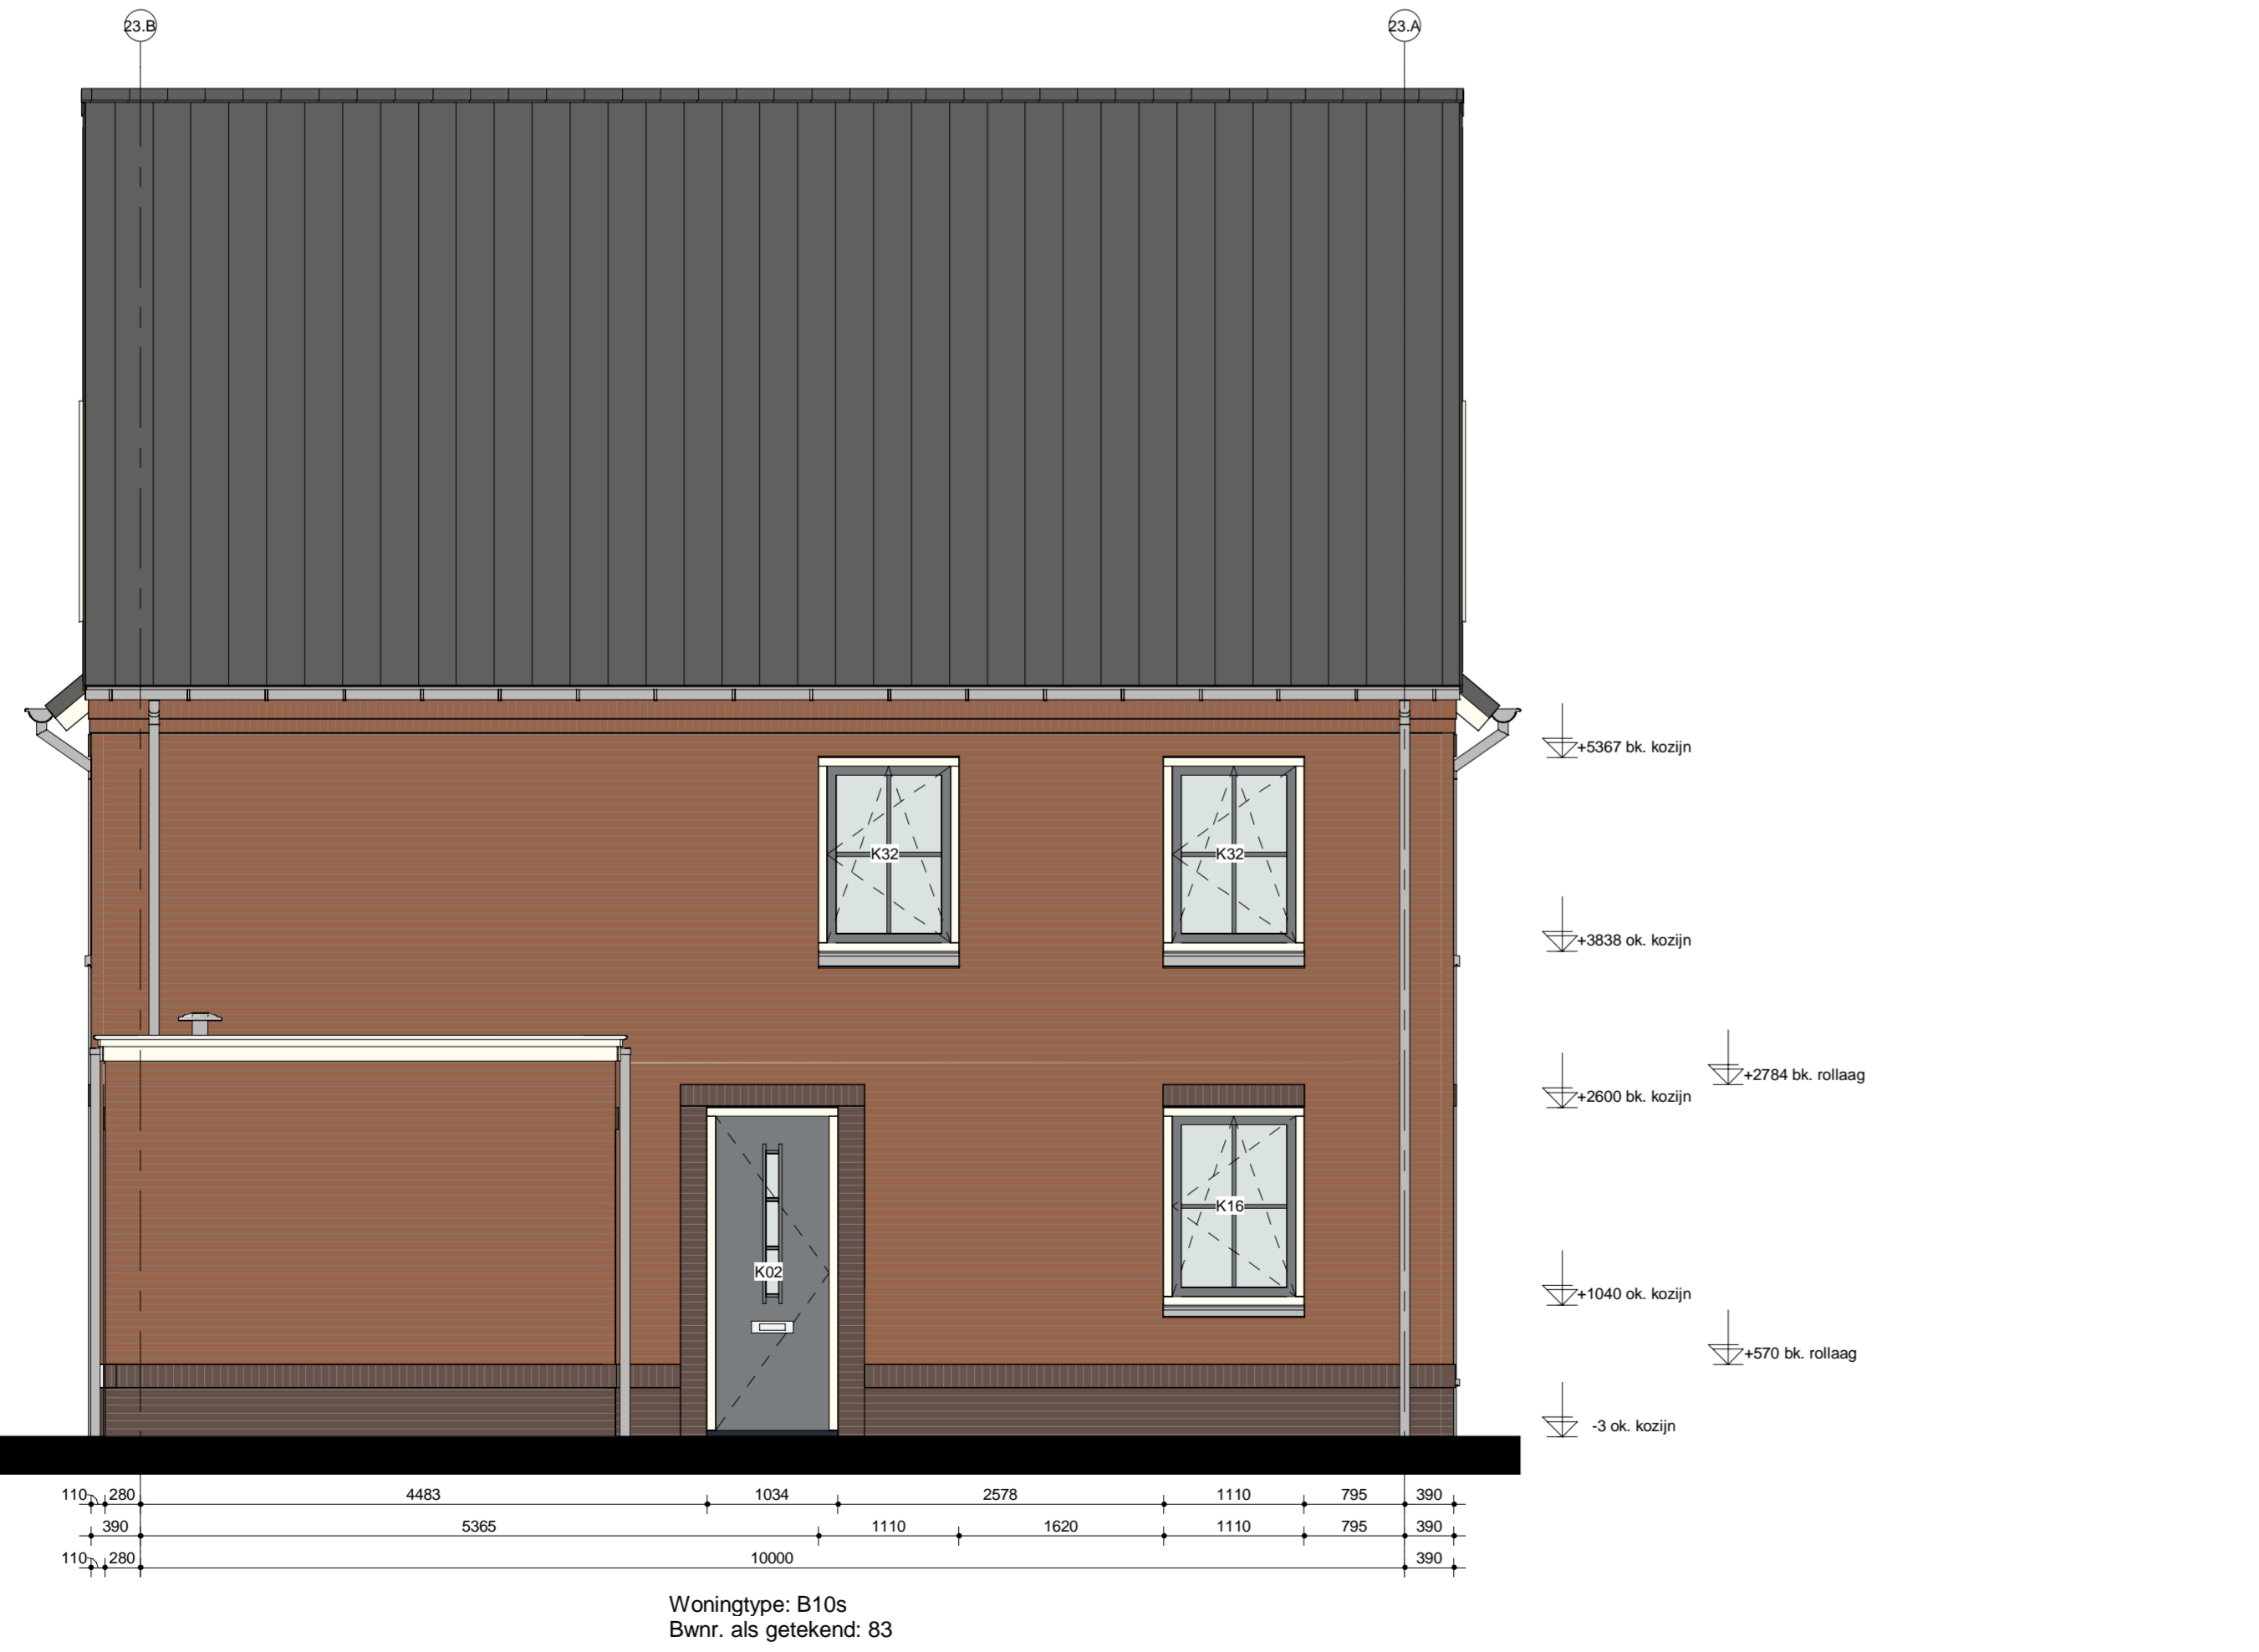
23.B

23.A

+5367 bk. kozijn

K32

K32

+3838 ok. kozijn

+2784 bk. rollaag

+2600 bk. kozijn

K16

K02

+1040 ok. kozijn

+570 bk. rollaag

-3 ok. kozijn

110 280 4483 1034 2578 1110 795 390

390 5365 1110 1620 1110 795 390

110 280 10000 390

Woningtype: B10s
Bwnr. als getekend: 83